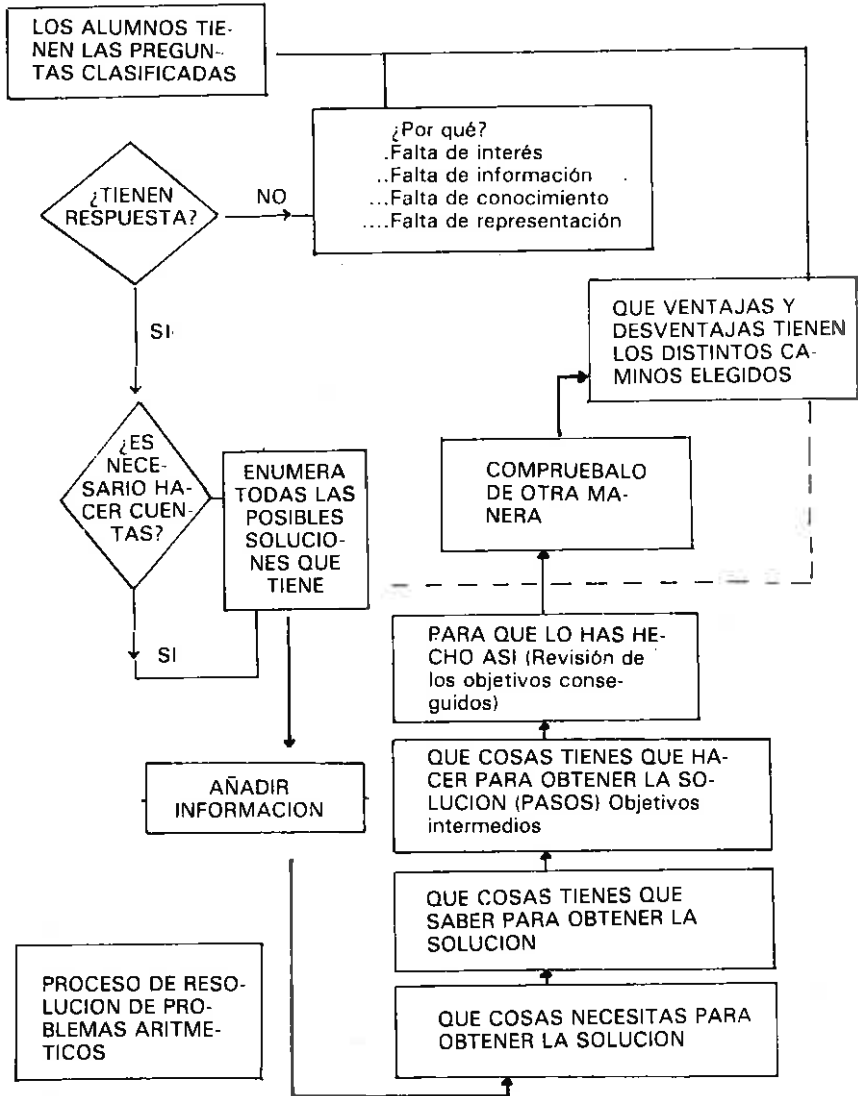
LOS ALUMNOS TIENEN LAS PREGUNTAS CLASIFICADAS

¿Por qué?
.Falta de interés
..Falta de información
...Falta de conocimiento
....Falta de representación

¿TIENEN RESPUESTA?

NO

SI

QUE VENTAJAS Y DESVENTAJAS TIENEN LOS DISTINTOS CAMINOS ELEGIDOS

¿ES NECESARIO HACER CUENTAS?

ENUMERA TODAS LAS POSIBLES SOLUCIONES QUE TIENE

COMPRUEBALO DE OTRA MANERA

SI

PARA QUE LO HAS HECHO ASI (Revisión de los objetivos conseguidos)

AÑADIR INFORMACION

QUE COSAS TIENES QUE HACER PARA OBTENER LA SOLUCION (PASOS) Objetivos intermedios

QUE COSAS TIENES QUE SABER PARA OBTENER LA SOLUCION

PROCESO DE RESOLUCION DE PROBLEMAS ARITMETICOS

QUE COSAS NECESITAS PARA OBTENER LA SOLUCION